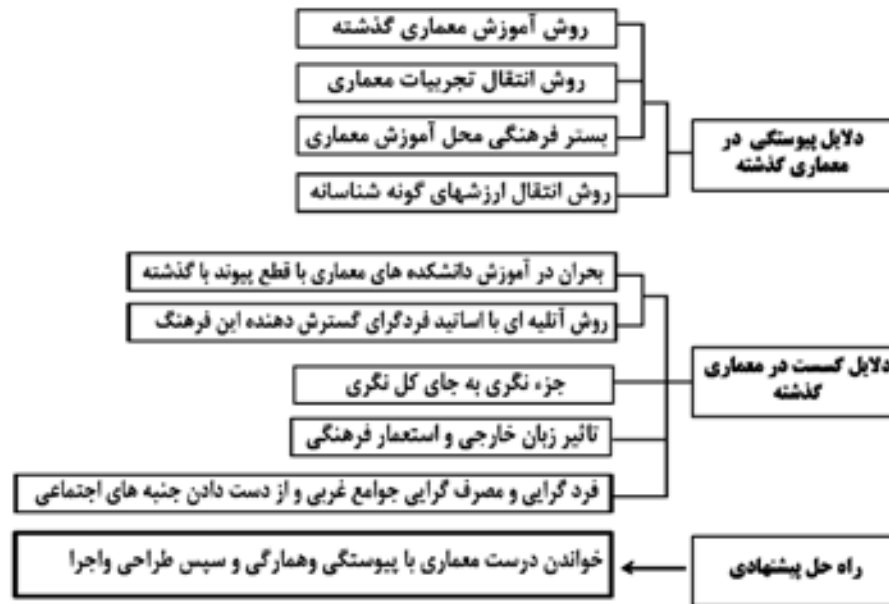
دلایل پیوستگی در معماری گذشته

روش آموزش معماری گذشته

روش انتقال تجربیات معماری

بستر فرهنگی محل آموزش معماری

روش انتقال ارزشهای گونه شناسانه

دلایل گسست در معماری گذشته

بحران در آموزش دانشکده های معماری با قطع پیوند با گذشته

روش آتلیه ای با اساتید فردگرای گسترش دهنده این فرهنگ

جزء نگری به جای کل نگری

تاثیر زبان خارجی و استعمار فرهنگی

فرد گرایی و مصرف گرایی جوامع غربی و از دست دادن جنبه های اجتماعی

راه حل پیشنهادی

خواندن درست معماری با پیوستگی وهمارگی و سپس طراحی واجرا